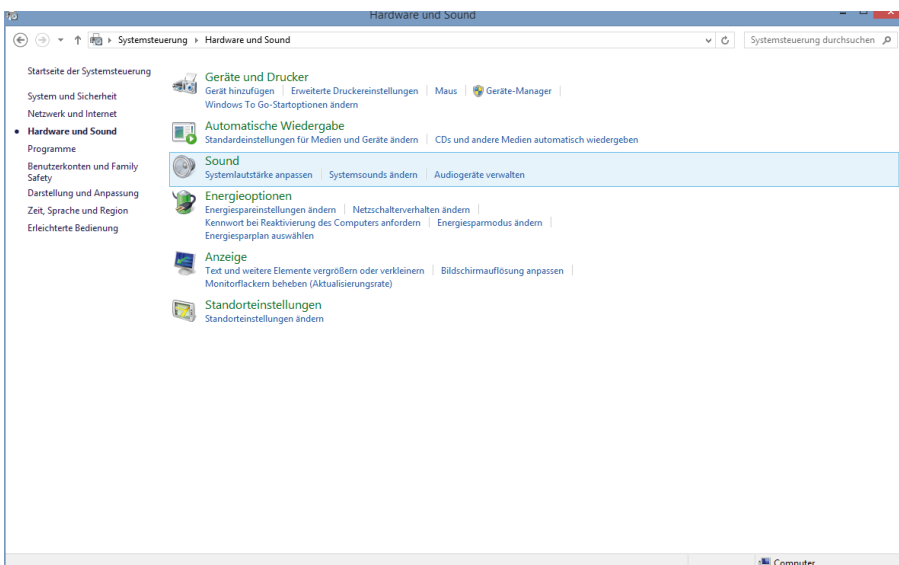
Hardware und Sound

Systemsteuerung ▸ Hardware und Sound

Systemsteuerung durchsuchen

Startseite der Systemsteuerung

System und Sicherheit

Netzwerk und Internet

Hardware und Sound

Programme

Benutzerkonten und Family Safety

Darstellung und Anpassung

Zeit, Sprache und Region

Erleichterte Bedienung

Geräte und Drucker
Gerät hinzufügen | Erweiterte Druckereinstellungen | Maus | Geräte-Manager | Windows To Go-Startoptionen ändern

Automatische Wiedergabe
Standardeinstellungen für Medien und Geräte ändern | CDs und andere Medien automatisch wiedergeben

Sound
Systemlautstärke anpassen | Systemsounds ändern | Audiogeräte verwalten

Energieoptionen
Energiespareinstellungen ändern | Netzschalterverhalten ändern | Kennwort bei Reaktivierung des Computers anfordern | Energiesparmodus ändern | Energiesparplan auswählen

Anzeige
Text und weitere Elemente vergrößern oder verkleinern | Bildschirmauflösung anpassen | Monitorflackern beheben (Aktualisierungsrate)

Standorteinstellungen
Standorteinstellungen ändern

Computer